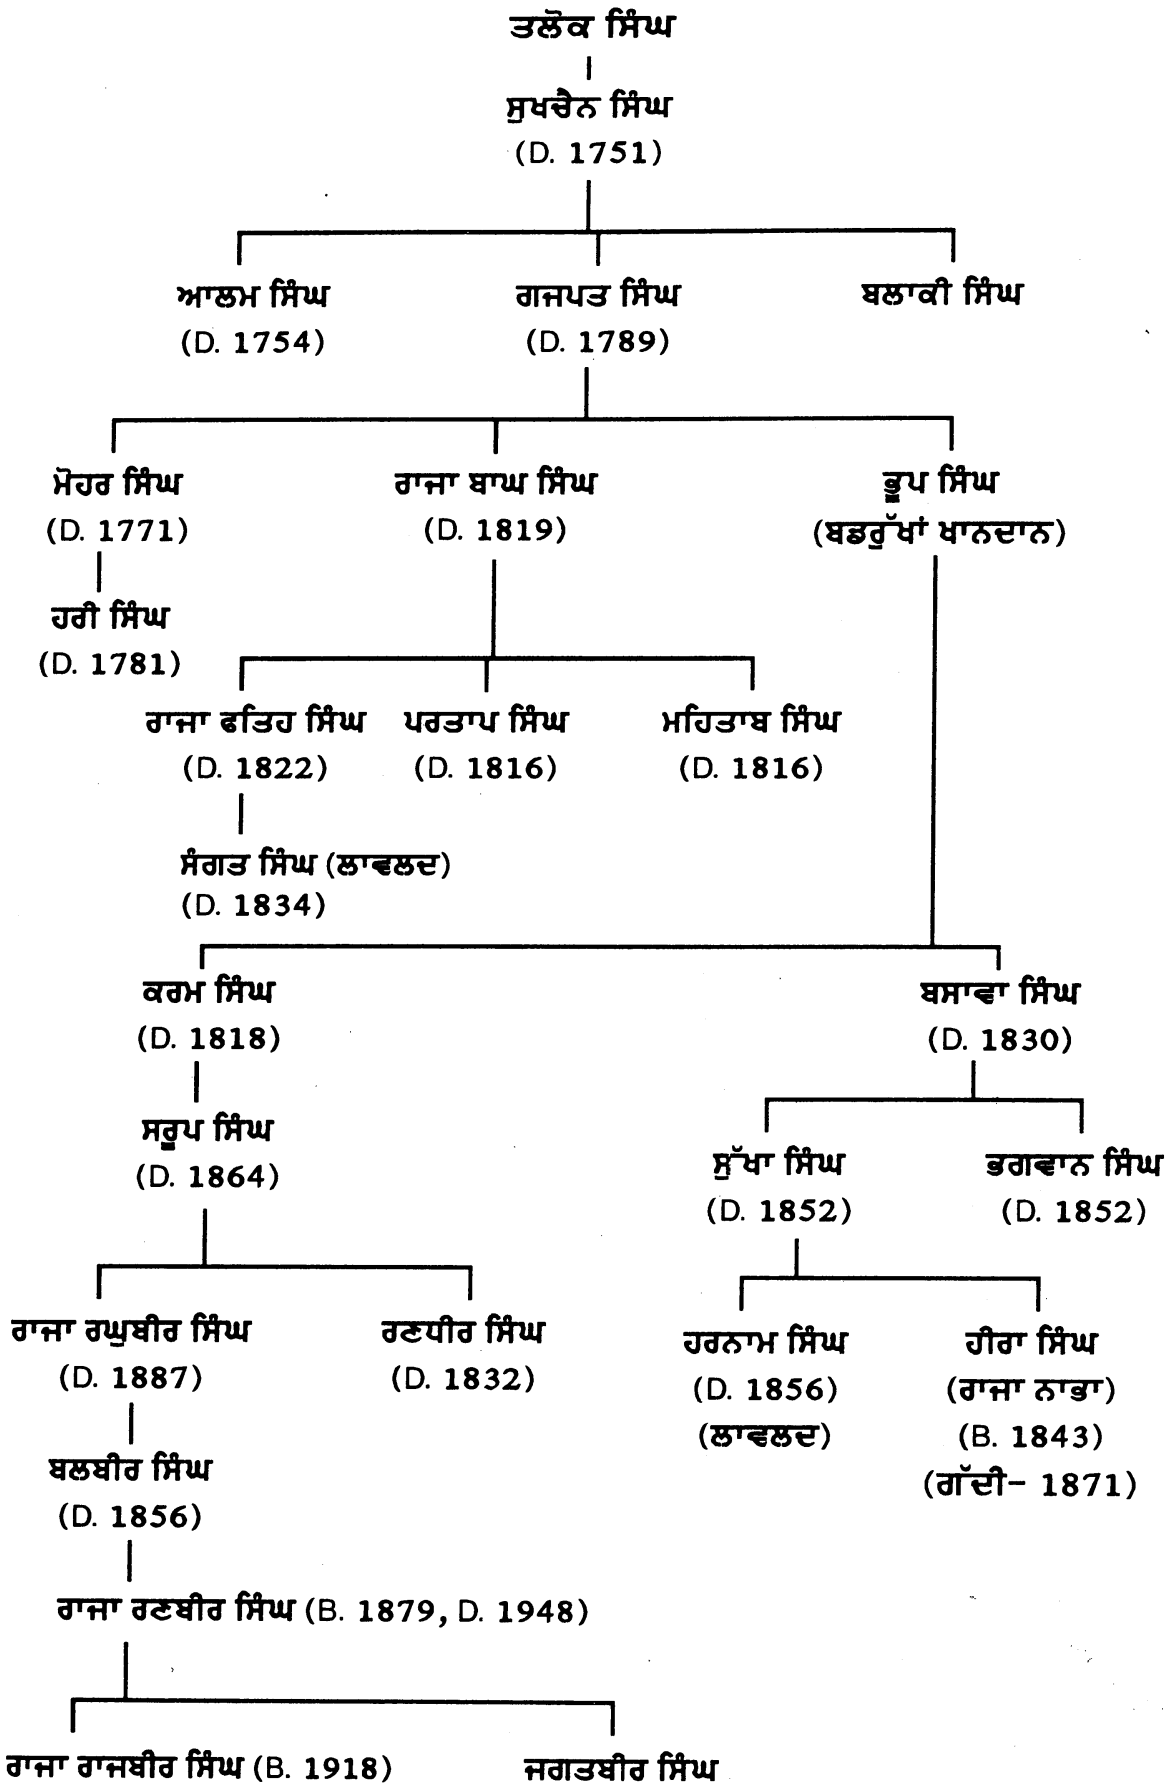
ਤਲੋਕ ਸਿੰਘ

ਸੁਖਚੈਨ ਸਿੰਘ
(D. 1751)

ਆਲਮ ਸਿੰਘ
(D. 1754)

ਗਜਪਤ ਸਿੰਘ
(D. 1789)

ਬਲਾਕੀ ਸਿੰਘ

ਮੋਹਰ ਸਿੰਘ
(D. 1771)

ਹਰੀ ਸਿੰਘ
(D. 1781)

ਰਾਜਾ ਬਾਘ ਸਿੰਘ
(D. 1819)

ਭੂਪ ਸਿੰਘ
(ਬਡਰੁੱਖਾਂ ਖਾਨਦਾਨ)

ਰਾਜਾ ਫਤਿਹ ਸਿੰਘ
(D. 1822)

ਪਰਤਾਪ ਸਿੰਘ
(D. 1816)

ਮਹਿਤਾਬ ਸਿੰਘ
(D. 1816)

ਸੰਗਤ ਸਿੰਘ (ਲਾਵਲਦ)
(D. 1834)

ਕਰਮ ਸਿੰਘ
(D. 1818)

ਬਸਾਵਾ ਸਿੰਘ
(D. 1830)

ਸਰੂਪ ਸਿੰਘ
(D. 1864)

ਸੁੱਖਾ ਸਿੰਘ
(D. 1852)

ਭਗਵਾਨ ਸਿੰਘ
(D. 1852)

ਰਾਜਾ ਰਘੁਬੀਰ ਸਿੰਘ
(D. 1887)

ਰਣਧੀਰ ਸਿੰਘ
(D. 1832)

ਹਰਨਾਮ ਸਿੰਘ
(D. 1856)
(ਲਾਵਲਦ)

ਹੀਰਾ ਸਿੰਘ
(ਰਾਜਾ ਨਾਭਾ)
(B. 1843)
(ਗੱਦੀ- 1871)

ਬਲਬੀਰ ਸਿੰਘ
(D. 1856)

ਰਾਜਾ ਰਣਬੀਰ ਸਿੰਘ (B. 1879, D. 1948)

ਰਾਜਾ ਰਾਜਬੀਰ ਸਿੰਘ (B. 1918)

ਜਗਤਬੀਰ ਸਿੰਘ